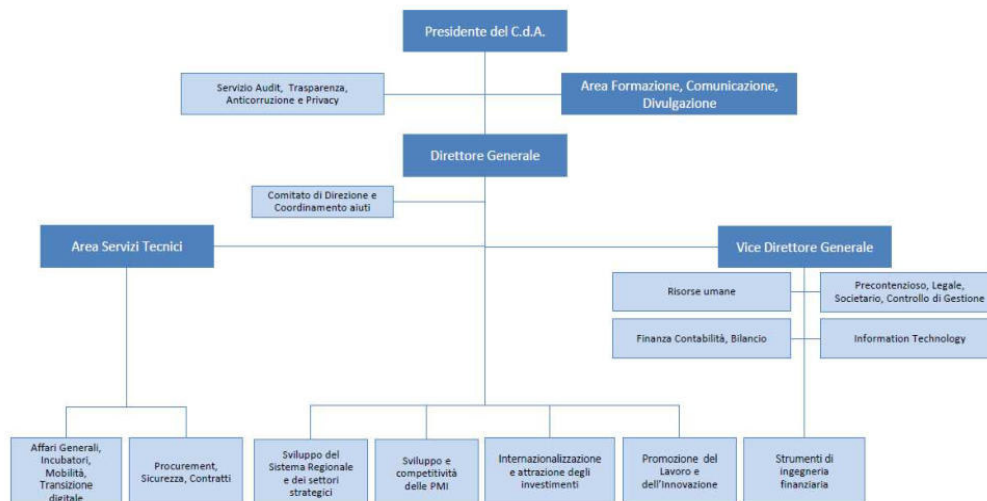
Presidente del C.d.A.

Servizio Audit, Trasparenza, Anticorruzione e Privacy

Area Formazione, Comunicazione, Divulgazione

Direttore Generale

Comitato di Direzione e Coordinamento aiuti

Area Servizi Tecnici

Vice Direttore Generale

Risorse umane

Precontenzioso, Legale, Societario, Controllo di Gestione

Finanza Contabilità, Bilancio

Information Technology

Affari Generali, Incubatori, Mobilità, Transizione digitale

Procurement, Sicurezza, Contratti

Sviluppo del Sistema Regionale e dei settori strategici

Sviluppo e competitività delle PMI

Internazionalizzazione e attrazione degli investimenti

Promozione del Lavoro e dell'Innovazione

Strumenti di ingegneria finanziaria